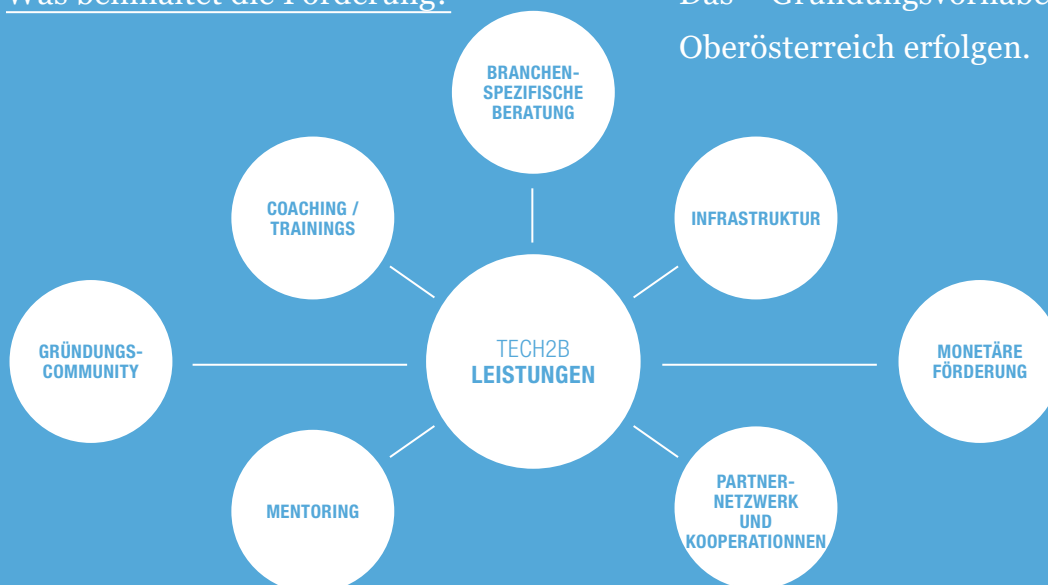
Was beinhaltet die Förderung?

Das Gründungsvorhabe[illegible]
Oberösterreich erfolgen.

BRANCHENSPEZIFISCHE BERATUNG

COACHING / TRAININGS

INFRASTRUKTUR

GRÜNDUNGS-COMMUNITY

TECH2B
LEISTUNGEN

MONETÄRE FÖRDERUNG

MENTORING

PARTNER-NETZWERK UND KOOPERATIONNEN